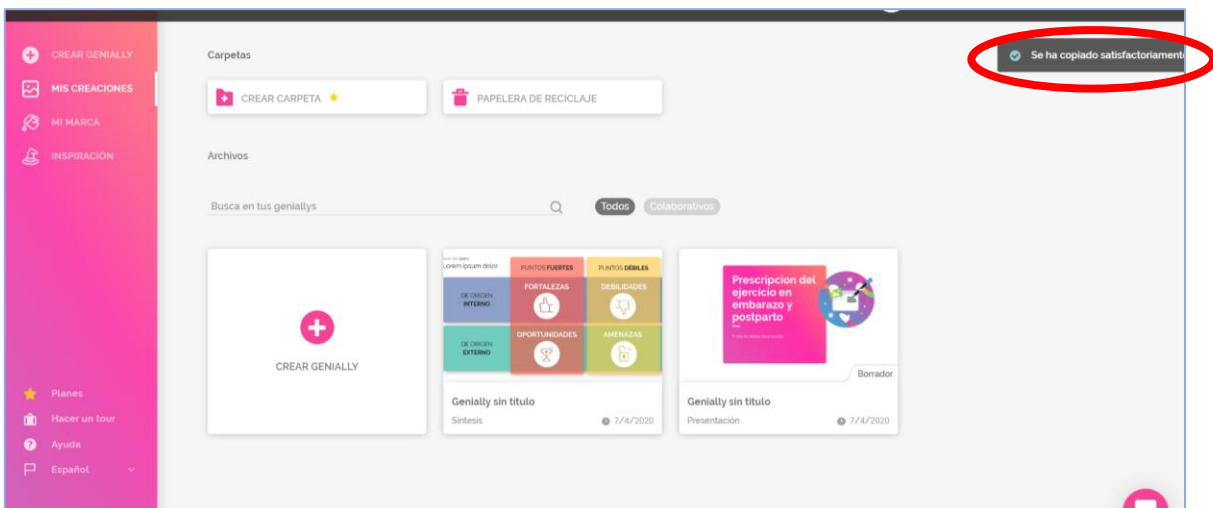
CREAR GENIALLY
MIS CREACIONES
MI MARCA
INSPIRACIÓN

Carpetas

CREAR CARPETA

PAPELERA DE RECICLAJE

Se ha copiado satisfactoriament

Archivos

Busca en tus geniallys

Todos
Colaborativos

CREAR GENIALLY

Lorem ipsum dolor

PUNTOS FUERTES
PUNTOS DÉBILES
DE ORIGEN INTERNO
FORTALEZAS
DEBILIDADES
DE ORIGEN EXTERNO
OPORTUNIDADES
AMENAZAS

Genially sin título
Síntesis
7/4/2020

Prescripcion del ejercicio en embarazo y postparto

Borrador

Genially sin título
Presentación
7/4/2020

Planes
Hacer un tour
Ayuda
Español